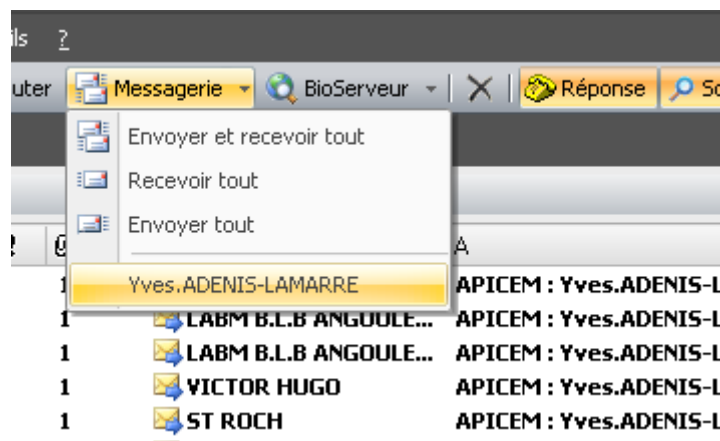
ils ?

uter Messagerie BioServeur Réponse So

Envoyer et recevoir tout

Recevoir tout

Envoyer tout

Yves.ADENIS-LAMARRE

A

1 APICEM : Yves.ADENIS-L

1 LABM B.L.B ANGOULE... APICEM : Yves.ADENIS-L

1 LABM B.L.B ANGOULE... APICEM : Yves.ADENIS-L

1 VICTOR HUGO APICEM : Yves.ADENIS-L

1 ST ROCH APICEM : Yves.ADENIS-L